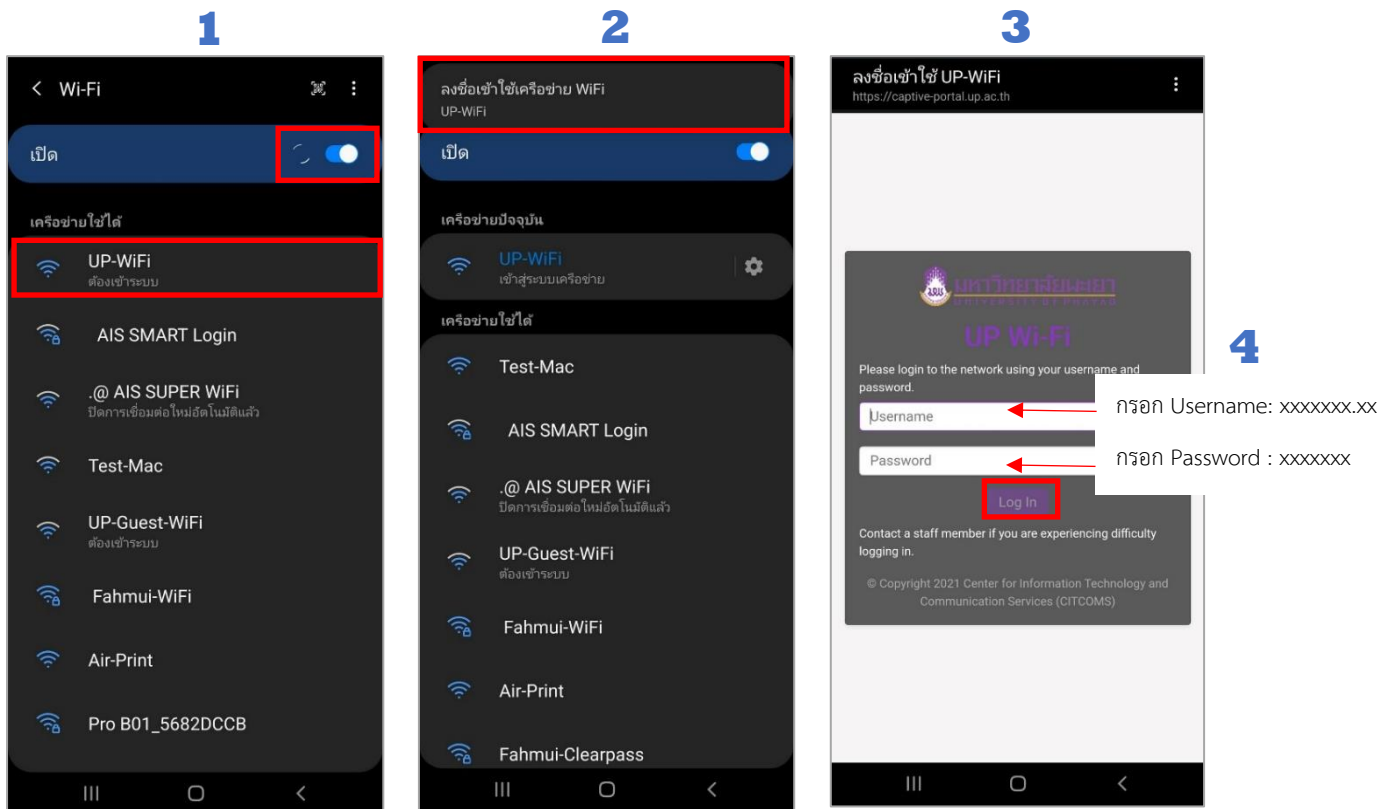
1

< Wi-Fi

เปิด

เครือข่ายใช้ได้

UP-WiFi
ต้องเข้าระบบ

AIS SMART Login

.@ AIS SUPER WiFi
ปิดการเชื่อมต่อใหม่อัตโนมัติแล้ว

Test-Mac

UP-Guest-WiFi
ต้องเข้าระบบ

Fahmui-WiFi

Air-Print

Pro B01_5682DCCB

2

ลงชื่อเข้าใช้เครือข่าย WiFi
UP-WiFi

เปิด

เครือข่ายปัจจุบัน

UP-WiFi
เข้าสู่ระบบเครือข่าย

เครือข่ายใช้ได้

Test-Mac

AIS SMART Login

.@ AIS SUPER WiFi
ปิดการเชื่อมต่อใหม่อัตโนมัติแล้ว

UP-Guest-WiFi
ต้องเข้าระบบ

Fahmui-WiFi

Air-Print

Fahmui-Clearpass

3

ลงชื่อเข้าใช้ UP-WiFi
https://captive-portal.up.ac.th

มหาวิทยาลัยพะเยา
UNIVERSITY OF PHAYAO

UP Wi-Fi

Please login to the network using your username and password.

Username

Password

Log In

Contact a staff member if you are experiencing difficulty logging in.

© Copyright 2021 Center for Information Technology and Communication Services (CITCOMS)

4

กรอก Username: xxxxxxx.xx

กรอก Password : xxxxxxx